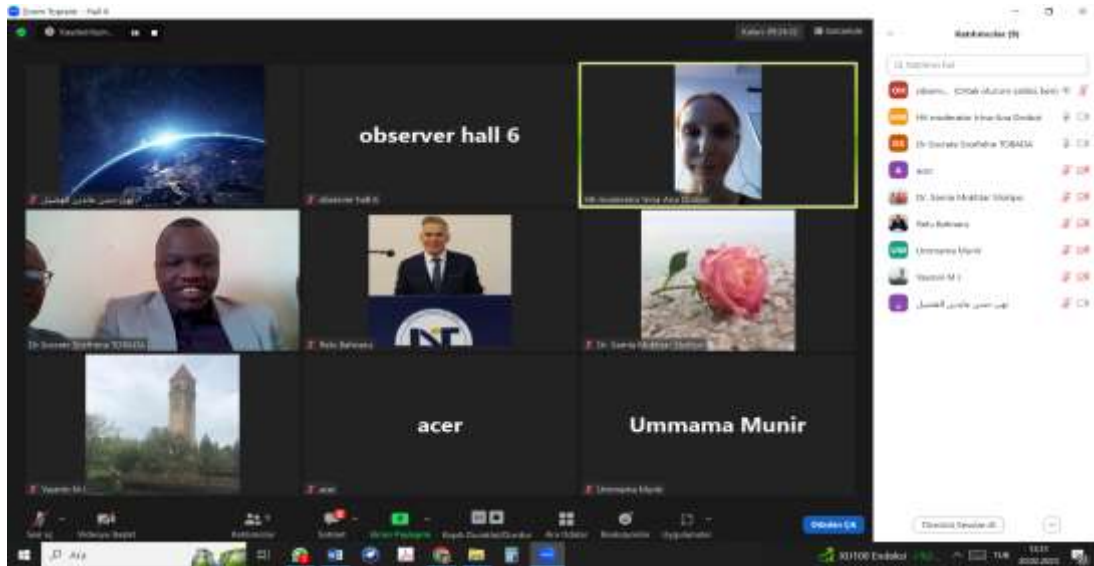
Zoom Toplantı - Hall 6

observer hall 6

observer hall 6

HR moderator Irina-Ana Drobot

Dr Sooraj Stephane TOBADA

Reha Bahmanı

Dr. Saeeda Mukhtar Sheikh

acer

Ummama Munir

Yasmin M I

acer

Ummama Munir

Katılımcılar (9)

Katılımcı bul

HR moderator Irina-Ana Drobot

Dr Sooraj Stephane TOBADA

acer

Dr. Saeeda Mukhtar Sheikh

Reha Bahmanı

Ummama Munir

Yasmin M I

Sesi aç

Videoyu Başlat

Katılımcılar

Sohbet

Ekran Paylaşımı

Kapalı Desteği/Kayıt

Ara Odalar

Reaksiyonlar

Uygulamalar

Odadan Çık

Davet et

Sesleri Aç

Ara

TUR